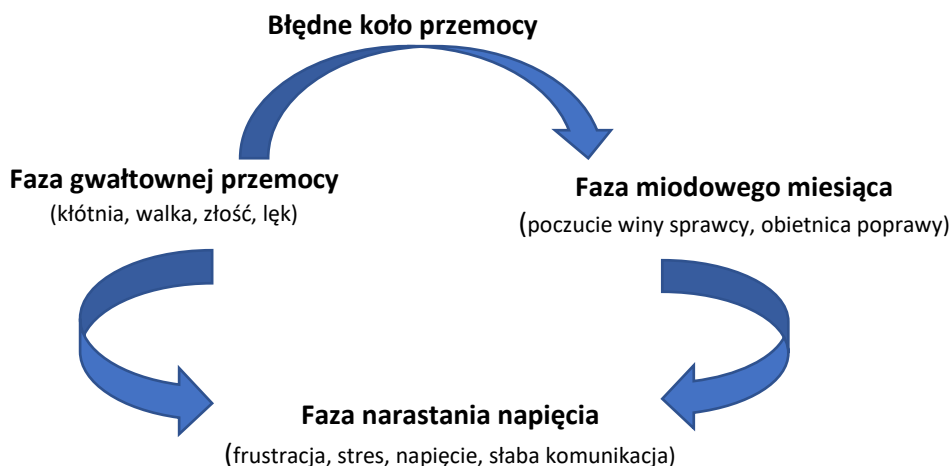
Błędne koło przemocy

Faza gwałtownej przemocy
(kłótnia, walka, złość, lęk)

Faza miodowego miesiąca
(poczucie winy sprawcy, obietnica poprawy)

Faza narastania napięcia
(frustracja, stres, napięcie, słaba komunikacja)